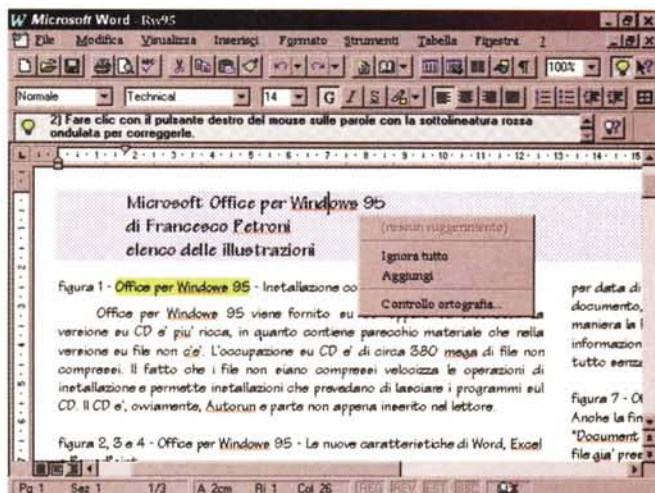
Microsoft Word - Rw95

File Modifica Visualizza Inserisci Formato Strumenti Tabella Finestra ?

100%

Normale Technical 14 G C S

2) Fare clic con il pulsante destro del mouse sulle parole con la sottolineatura rossa ondulata per correggerle.

Microsoft Office per Windows 95
di Francesco Petroni
elenco delle illustrazioni

(nessun suggerimento)
Ignora tutto
Aggiungi
Controllo ortografia...

figura 1 - Office per Windows 95 - Installazione co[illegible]

Office per Windows 95 viene fornito su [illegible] versione su CD e' piu' ricca, in quanto contiene parecchio materiale che nella versione su file non c'e'. L'occupazione su CD e' di circa 380 mega di file non compressi. Il fatto che i file non siano compressi velocizza le operazioni di installazione e permette installazioni che prevedano di lasciare i programmi sul CD. Il CD e', ovviamente, Autorun e parte non appena inserito nel lettore.

figura 2, 3 e 4 - Office per Windows 95 - Le nuove caratteristiche di Word, Excel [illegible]

per data di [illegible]
documento, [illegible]
maniera la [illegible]
informazion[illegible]
tutto senza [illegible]

figura 7 - O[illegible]
Anche la fin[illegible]
"Document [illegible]
file gia' pres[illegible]

Pg 1 Sez 1 1/3 A 2cm Ri 1 Col 26 REG REV EST SSC